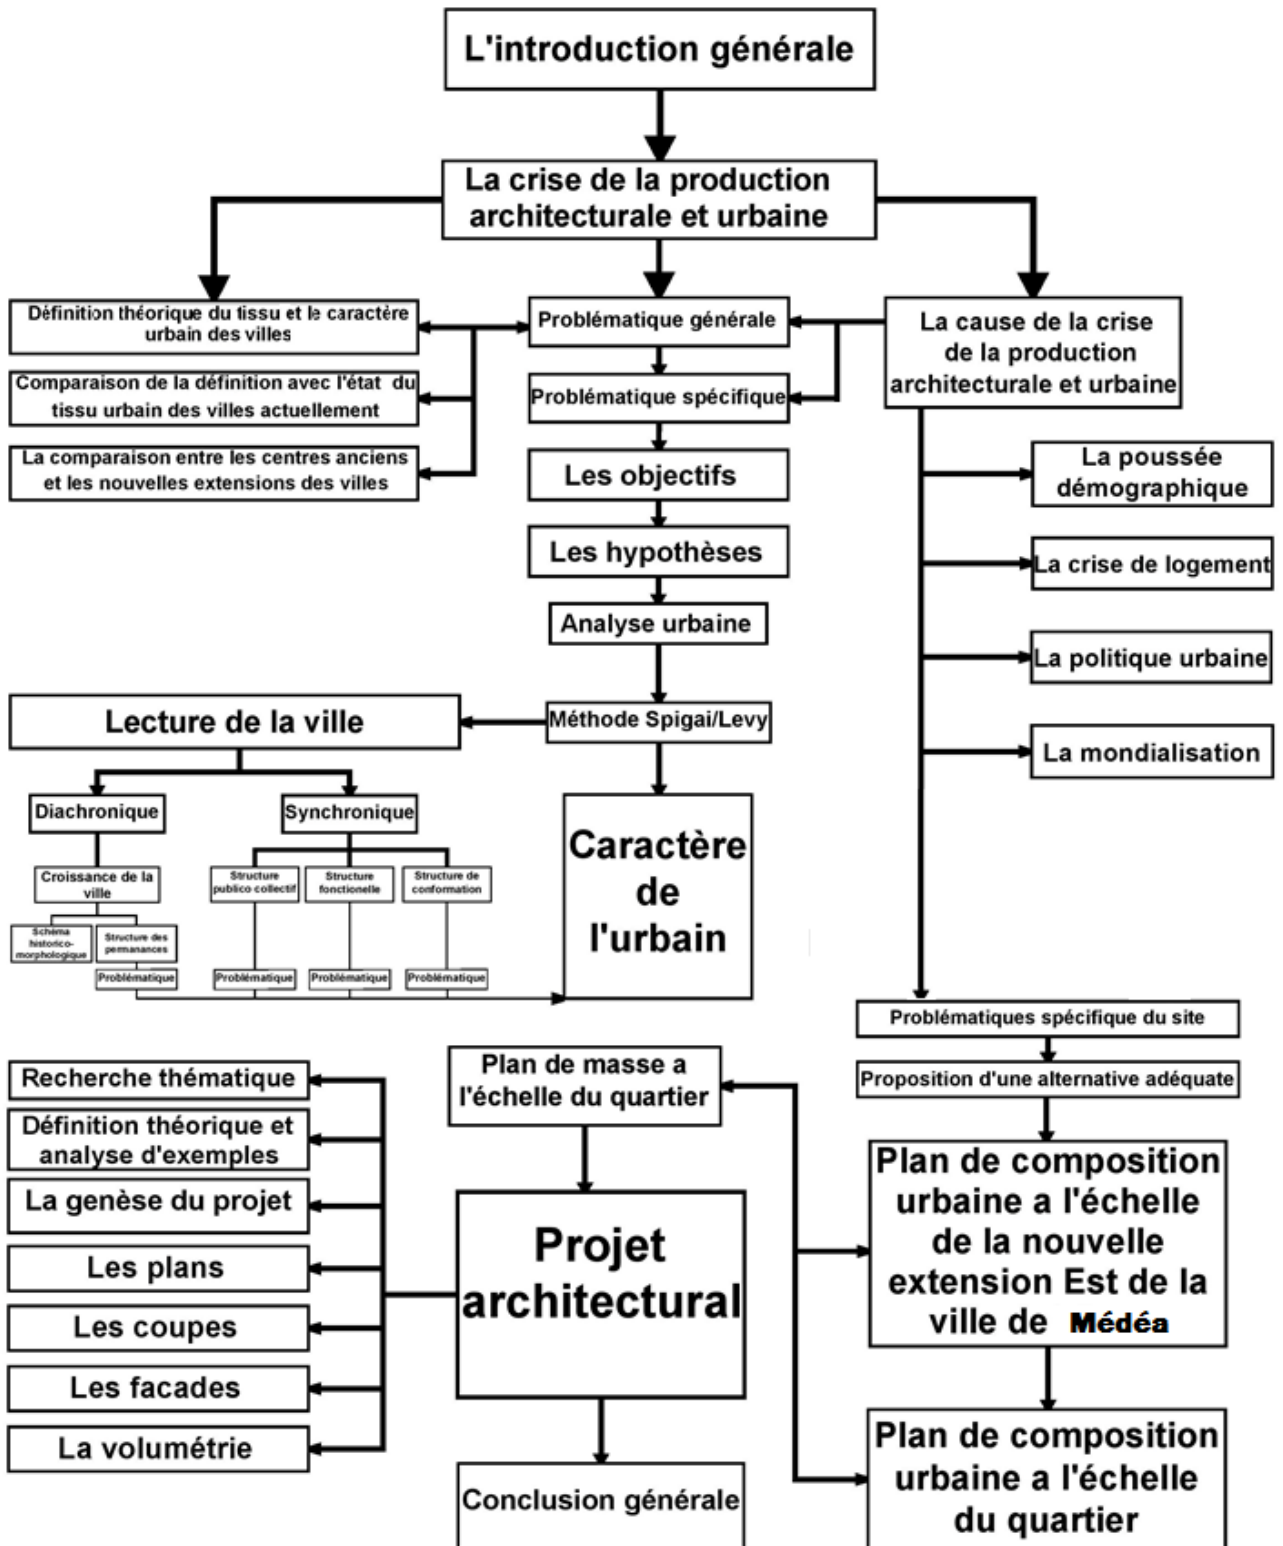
L'introduction générale

La crise de la production architecturale et urbaine

Définition théorique du tissu et le caractère urbain des villes

Comparaison de la définition avec l'état du tissu urbain des villes actuellement

La comparaison entre les centres anciens et les nouvelles extensions des villes

Problématique générale

Problématique spécifique

Les objectifs

Les hypothèses

Analyse urbaine

Méthode Spigai/Levy

La cause de la crise de la production architecturale et urbaine

La poussée démographique

La crise de logement

La politique urbaine

La mondialisation

Lecture de la ville

Diachronique

Synchronique

Croissance de la ville

Schéma historico-morphologique

Structure des permanences

Problématique

Structure publico collectif

Structure fonctionnelle

Structure de conformation

Problématique

Problématique

Problématique

Caractère de l'urbain

Problématiques spécifique du site

Proposition d'une alternative adéquate

Recherche thématique

Définition théorique et analyse d'exemples

La genèse du projet

Les plans

Les coupes

Les facades

La volumétrie

Plan de masse a l'échelle du quartier

Projet architectural

Conclusion générale

Plan de composition urbaine a l'échelle de la nouvelle extension Est de la ville de Médéa

Plan de composition urbaine a l'échelle du quartier